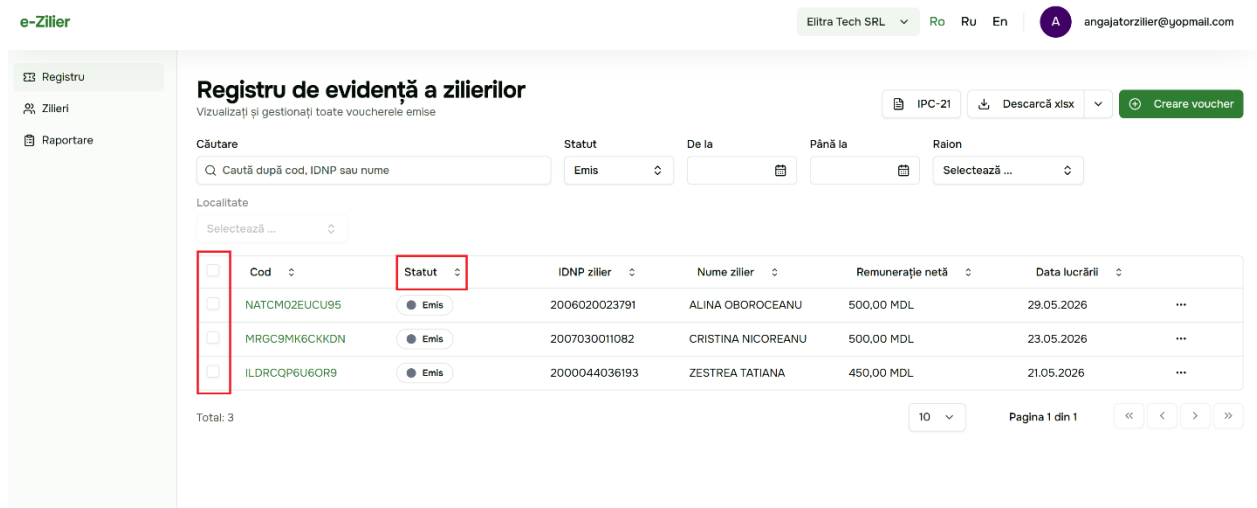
e-Zilier

Elitra Tech SRL Ro Ru En A angajatorzilier@yopmail.com

Registru
Zilieri
Raportare

Registru de evidență a zilierilor
Vizualizați și gestionați toate voucherele emise

IPC-21 Descarcă xlsx Creare voucher

Căutare
Caută după cod, IDNP sau nume

Statut
Emis

De la

Până la

Raion
Selectează ...

Localitate
Selectează ...

| Cod | Statut | IDNP zilier | Nume zilier | Remunerație netă | Data lucrării | |
|---|---|---|---|---|---|---|
| NATCM02EUCU95 | Emis | 2006020023791 | ALINA OBOROCEANU | 500,00 MDL | 29.05.2026 | ··· |
| MRGC9MK6CKKDN | Emis | 2007030011082 | CRISTINA NICOREANU | 500,00 MDL | 23.05.2026 | ··· |
| ILDRCQP6U6OR9 | Emis | 2000044036193 | ZESTREA TATIANA | 450,00 MDL | 21.05.2026 | ··· |

Total: 3

10

Pagina 1 din 1

« ‹ › »